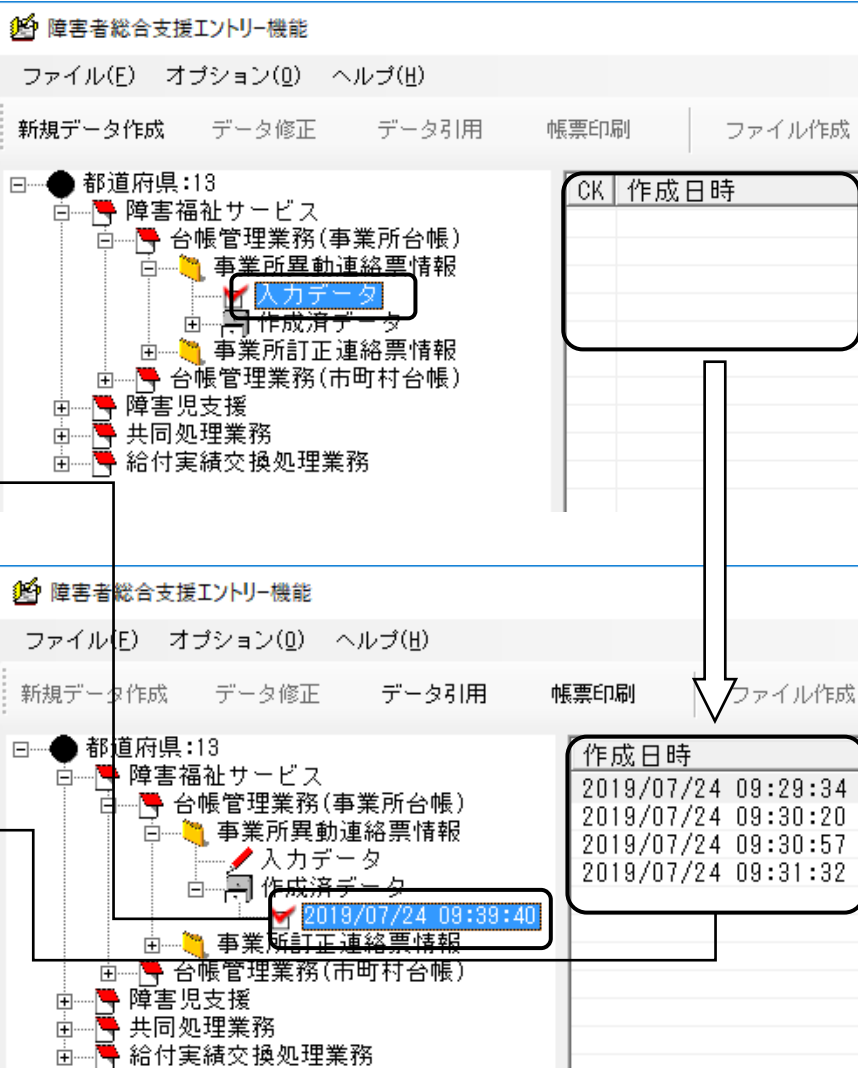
障害者総合支援エントリー機能

ファイル(F)　オプション(O)　ヘルプ(H)

新規データ作成　データ修正　データ引用　帳票印刷　ファイル作成

都道府県:13
障害福祉サービス
台帳管理業務(事業所台帳)
事業所異動連絡票情報
入力データ
作成済データ
事業所訂正連絡票情報
台帳管理業務(市町村台帳)
障害児支援
共同処理業務
給付実績交換処理業務

| CK | 作成日時 |
|---|---|

障害者総合支援エントリー機能

ファイル(F)　オプション(O)　ヘルプ(H)

新規データ作成　データ修正　データ引用　帳票印刷　ファイル作成

都道府県:13
障害福祉サービス
台帳管理業務(事業所台帳)
事業所異動連絡票情報
入力データ
作成済データ
2019/07/24 09:39:40
事業所訂正連絡票情報
台帳管理業務(市町村台帳)
障害児支援
共同処理業務
給付実績交換処理業務

| 作成日時 |
|---|
| 2019/07/24 09:29:34 |
| 2019/07/24 09:30:20 |
| 2019/07/24 09:30:57 |
| 2019/07/24 09:31:32 |